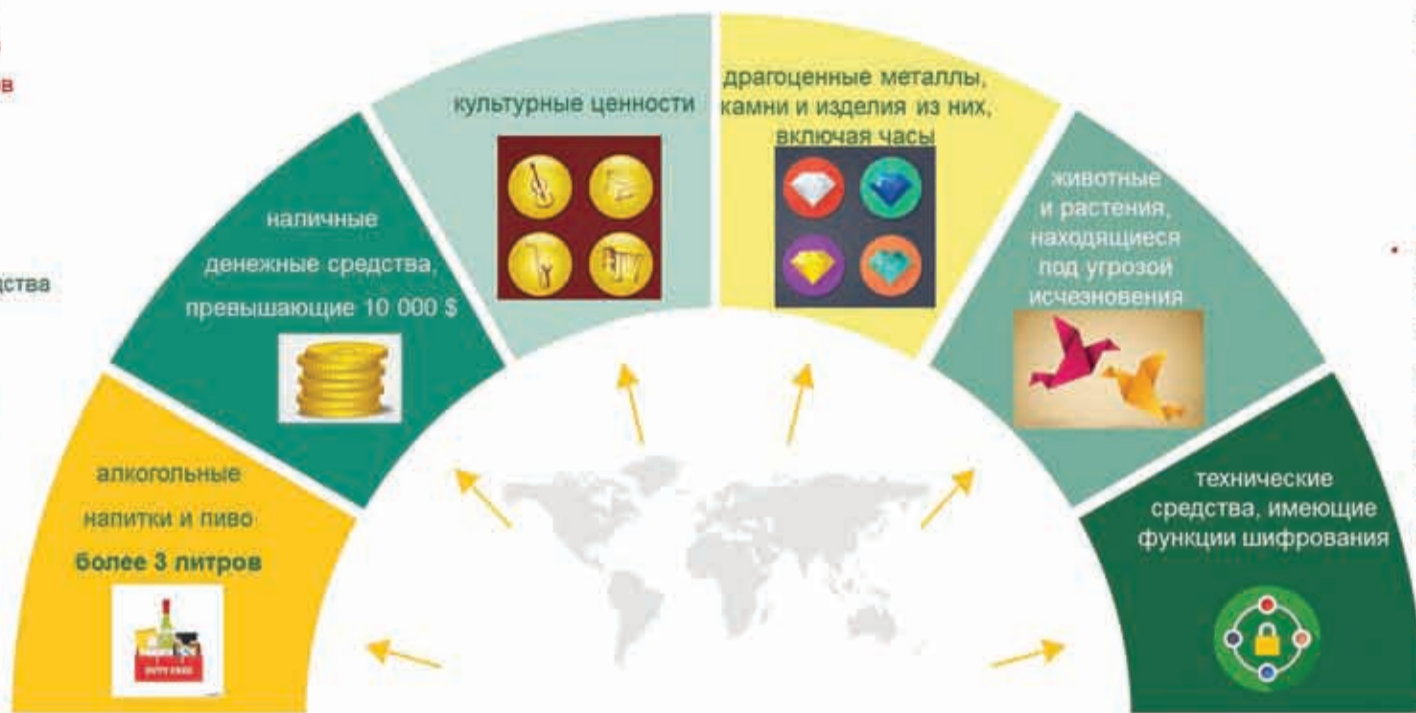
в

дства

культурные ценности

драгоценные металлы, камни и изделия из них, включая часы

наличные денежные средства, превышающие 10 000 $

животные и растения, находящиеся под угрозой исчезновения

алкогольные напитки и пиво более 3 литров

DUTY FREE

технические средства, имеющие функции шифрования